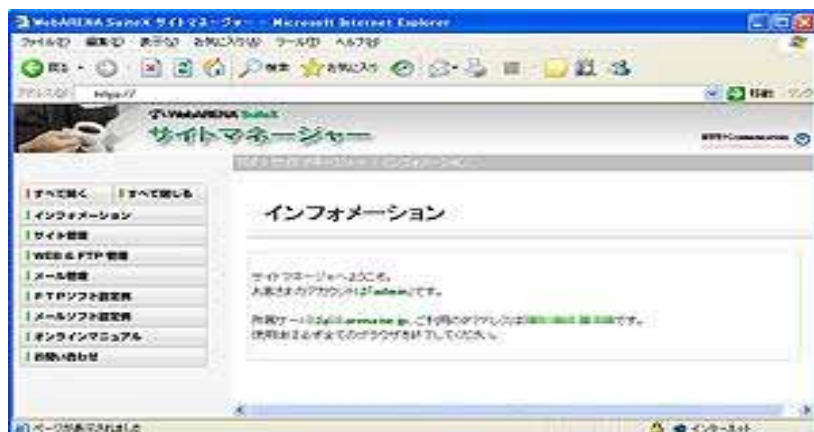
WebARENA SuiteX サイトマネージャー - Microsoft Internet Explorer

ファイル(F) 編集(E) 表示(V) お気に入り(A) ツール(T) ヘルプ(H)

戻る お気に入り

アドレス(D) https://

移動 リンク

WebARENA SuiteX

サイトマネージャー

NTT Communications

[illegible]

すべて開く すべて閉じる

インフォメーション

サイト管理

WEB & FTP 管理

メール管理

FTPソフト設定例

メールソフト設定例

オンラインマニュアル

お問い合わせ

インフォメーション

サイトマネージャーへようこそ。

あなたのアカウントは「admin」です。

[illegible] 使用後は必ず全てのブラウザを終了してください。

ページが表示されました

インターネット